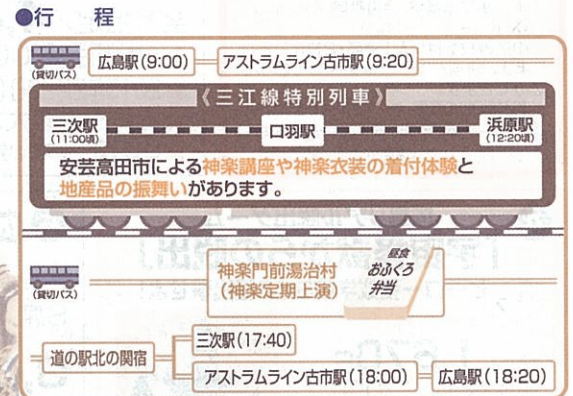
●行　程

(貸切バス)

広島駅(9:00)

アストラムライン古市駅(9:20)

《三江線特別列車》

三次駅
(11:00頃)

口羽駅

浜原駅
(12:20頃)

安芸高田市による神楽講座や神楽衣装の着付体験と地産品の振舞いがあります。

(貸切バス)

神楽門前湯治村
(神楽定期上演)

昼食
おふくろ弁当

道の駅北の関宿

三次駅(17:40)

アストラムライン古市駅(18:00)

広島駅(18:20)